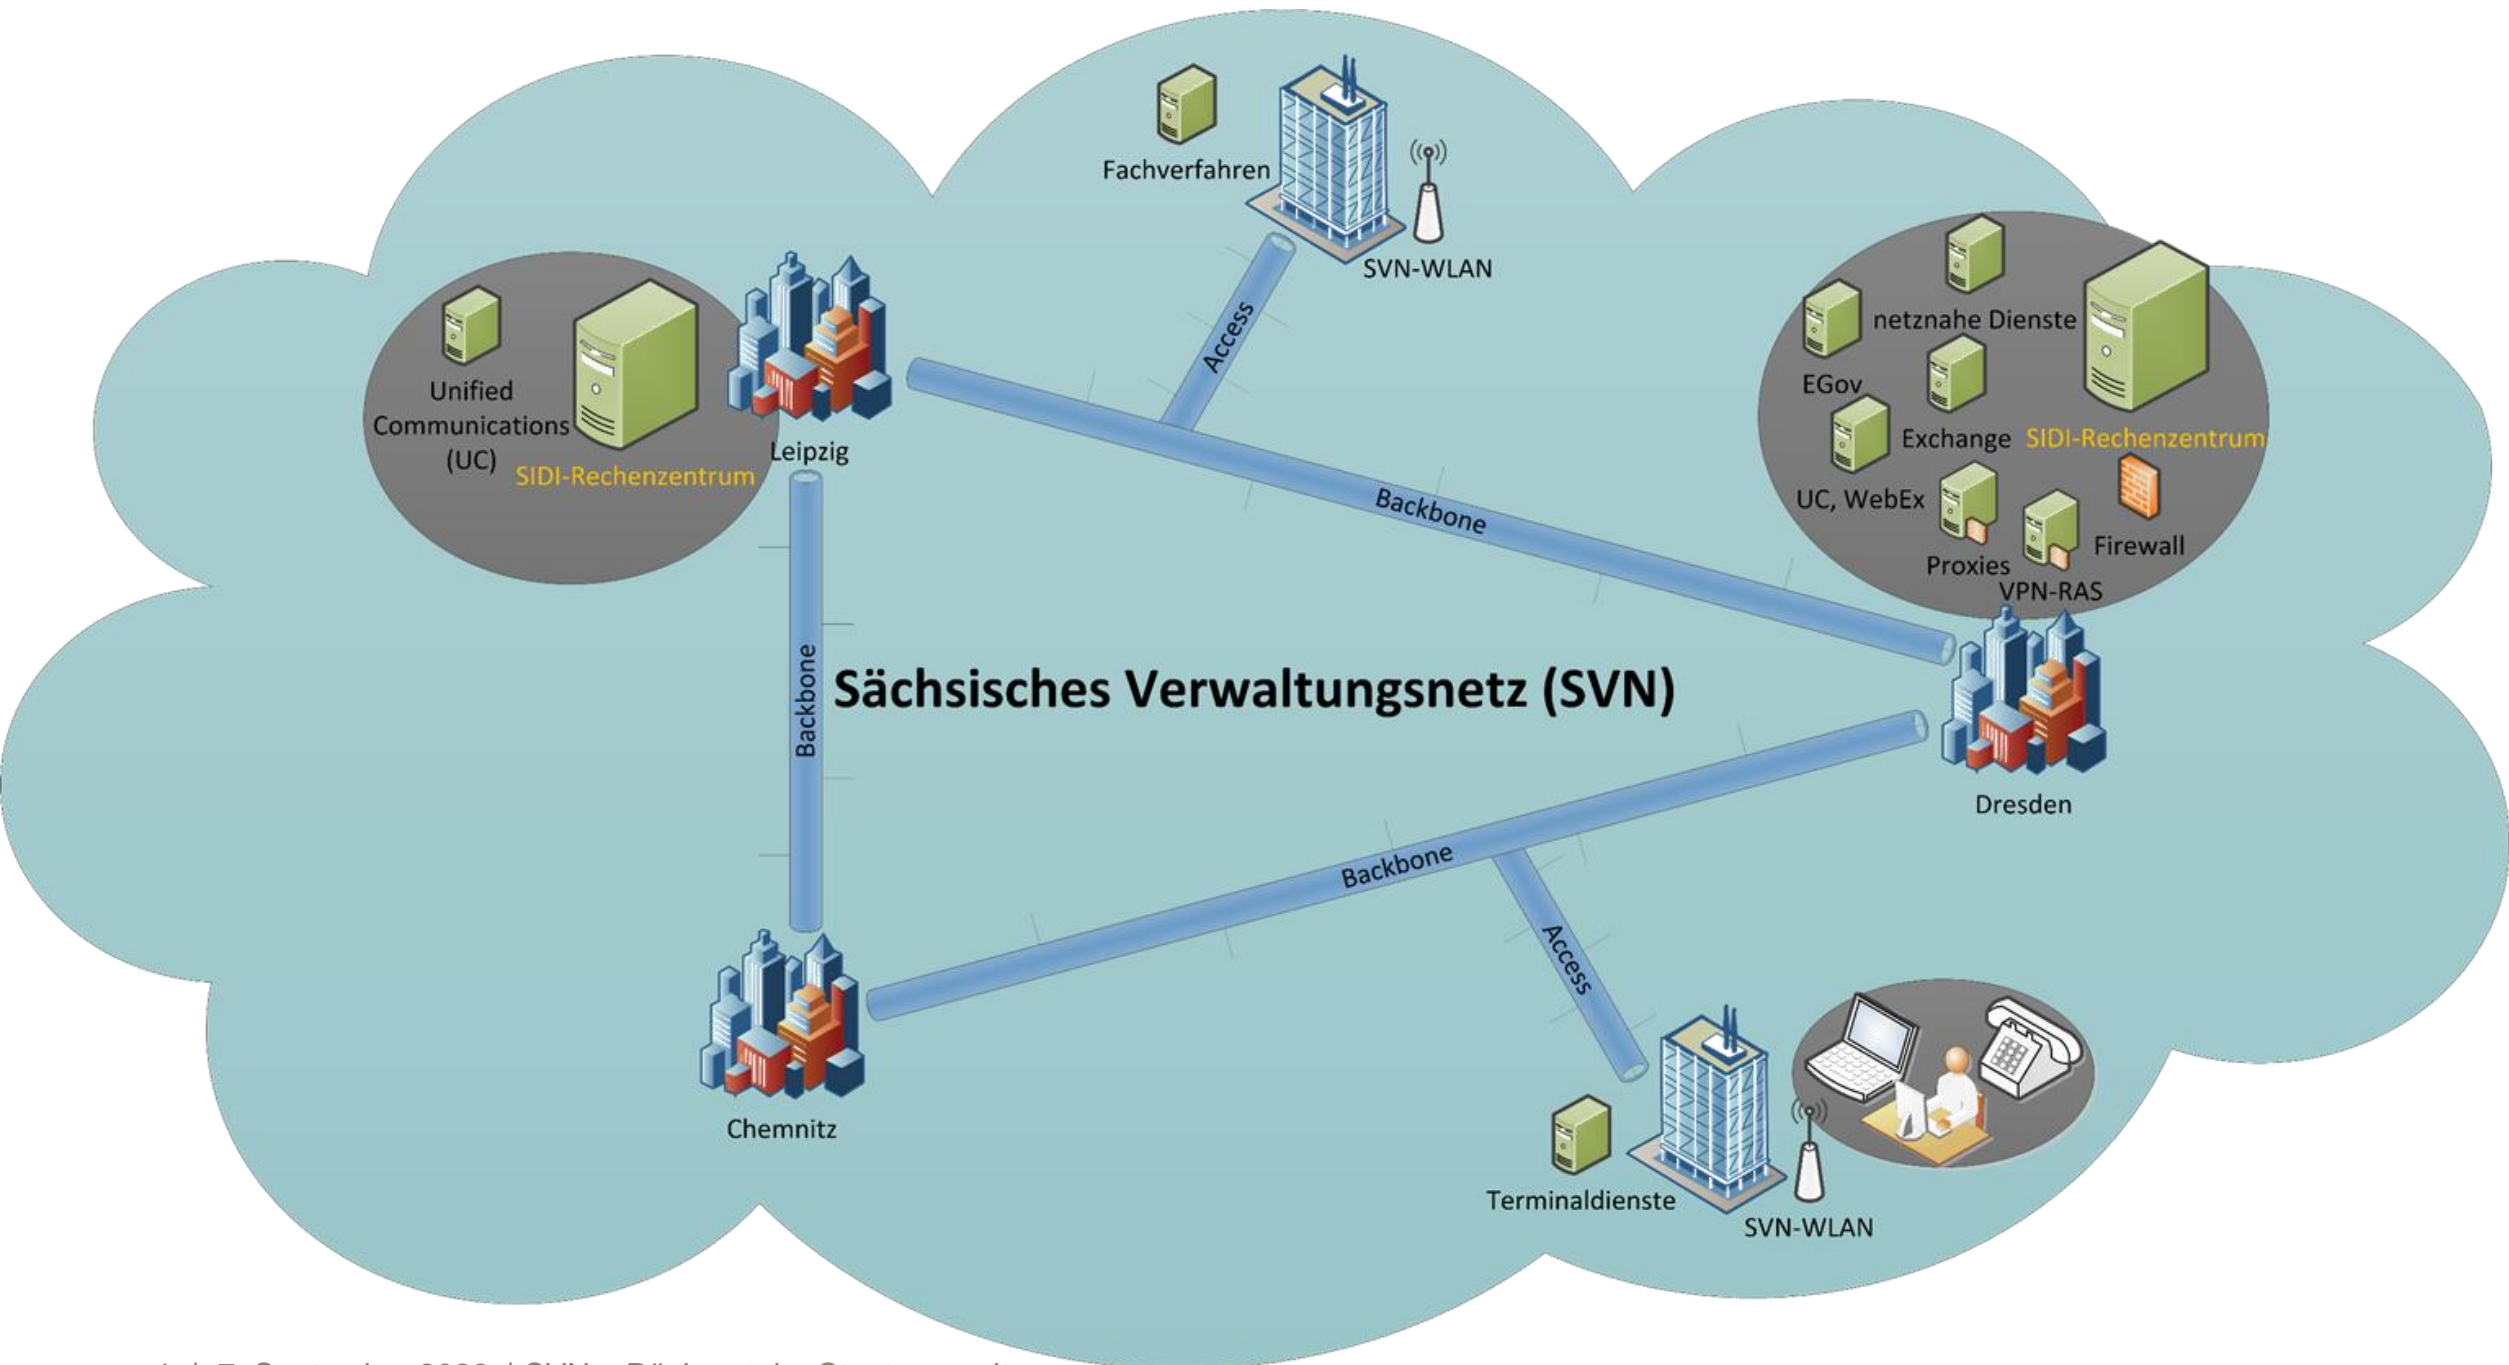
Fachverfahren

SVN-WLAN

Access

Unified Communications (UC)

SIDI-Rechenzentrum

Leipzig

netznahe Dienste

EGov

Exchange

SIDI-Rechenzentrum

UC, WebEx

Proxies

Firewall

VPN-RAS

Backbone

Backbone

Sächsisches Verwaltungsnetz (SVN)

Dresden

Backbone

Access

Chemnitz

Terminaldienste

SVN-WLAN

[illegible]